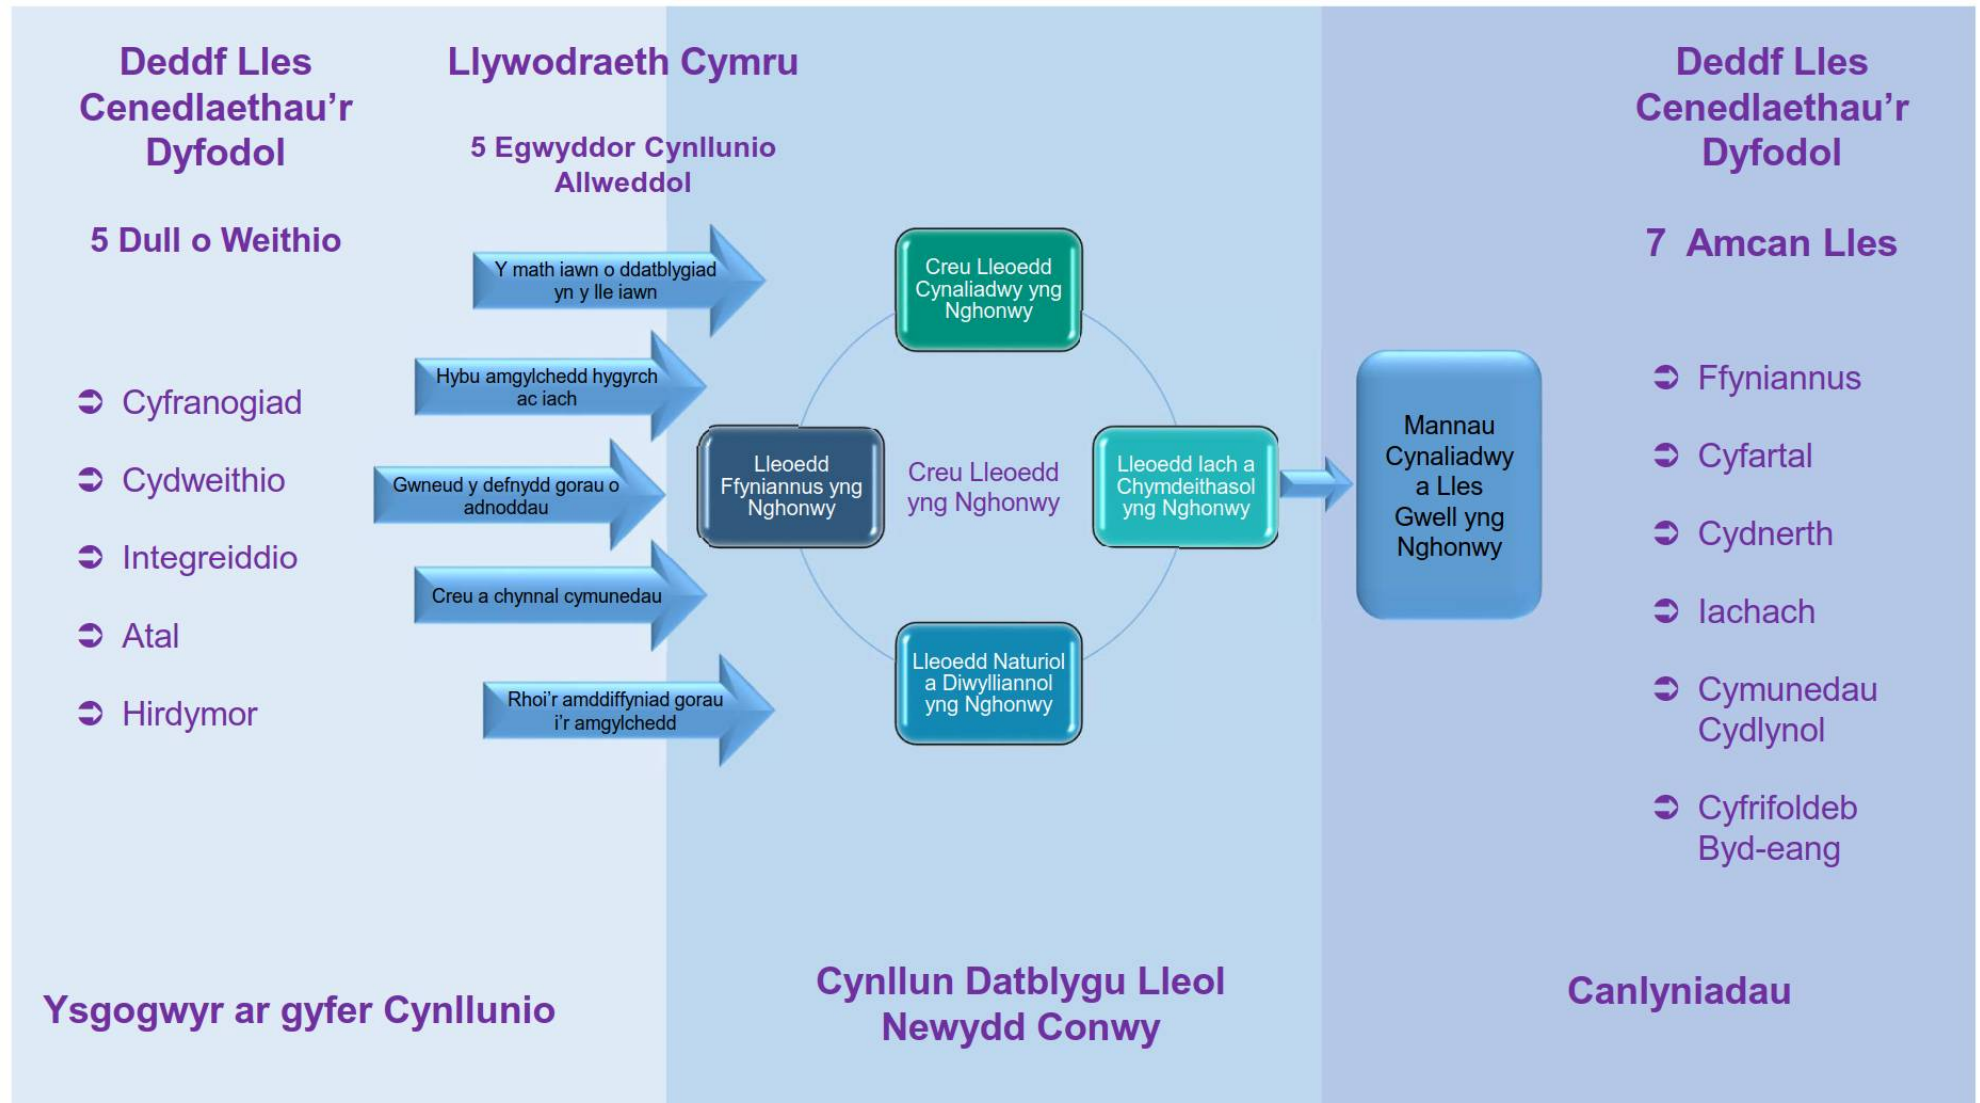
Deddf Lles Cenedlaethau’r Dyfodol

5 Dull o Weithio

➲ Cyfranogiad
➲ Cydweithio
➲ Integreiddio
➲ Atal
➲ Hirdymor

Llywodraeth Cymru

5 Egwyddor Cynllunio Allweddol

Y math iawn o ddatblygiad yn y lle iawn

Hybu amgylchedd hygyrch ac iach

Gwneud y defnydd gorau o adnoddau

Creu a chynnal cymunedau

Rhoi’r amddiffyniad gorau i’r amgylchedd

Creu Lleoedd Cynaliadwy yng Nghonwy

Lleoedd Ffyniannus yng Nghonwy

Creu Lleoedd yng Nghonwy

Lleoedd Iach a Chymdeithasol yng Nghonwy

Lleoedd Naturiol a Diwylliannol yng Nghonwy

Mannau Cynaliadwy a Lles Gwell yng Nghonwy

Deddf Lles Cenedlaethau’r Dyfodol

7 Amcan Lles

➲ Ffyniannus
➲ Cyfartal
➲ Cydnerth
➲ Iachach
➲ Cymunedau Cydlynol
➲ Cyfrifoldeb Byd-eang

Ysgogwyr ar gyfer Cynllunio

Cynllun Datblygu Lleol Newydd Conwy

Canlyniadau